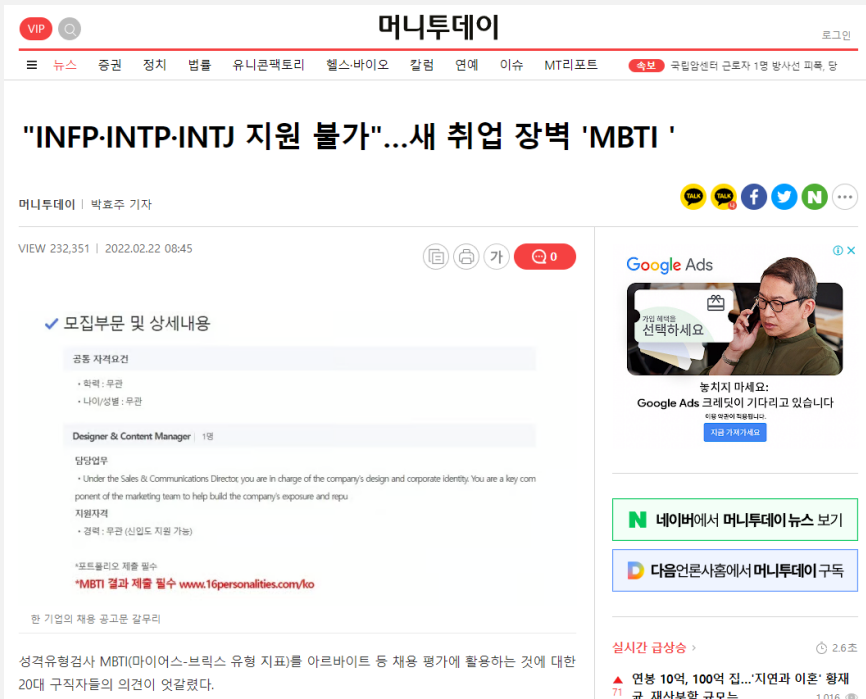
VIP

머니투데이

로그인

뉴스 증권 정치 법률 유니콘팩토리 헬스·바이오 칼럼 연예 이슈 MT리포트

속보 국립암센터 근로자 1명 방사선 피폭, 당

"INFP·INTP·INTJ 지원 불가"...새 취업 장벽 'MBTI '

머니투데이 | 박효주 기자

TALK TALK

VIEW 232,351 | 2022.02.22 08:45

가

0

✔ 모집부문 및 상세내용

공통 자격요건

• 학력 : 무관

• 나이/성별 : 무관

Designer & Content Manager | 1명

담당업무

• Under the Sales & Communications Director, you are in charge of the company's design and corporate identity. You are a key component of the marketing team to help build the company's exposure and repu

지원자격

• 경력 : 무관 (신입도 지원 가능)

*포트폴리오 제출 필수

*MBTI 결과 제출 필수 www.16personalities.com/ko

한 기업의 채용 공고문 갈무리

성격유형검사 MBTI(마이어스-브릭스 유형 지표)를 아르바이트 등 채용 평가에 활용하는 것에 대한 20대 구직자들의 의견이 엇갈렸다.

Google Ads

가입 혜택을

선택하세요

놓치지 마세요:

Google Ads 크레딧이 기다리고 있습니다

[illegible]

지금 가져가세요

네이버에서 머니투데이 뉴스 보기

다음언론사홈에서 머니투데이 구독

실시간 급상승 >

2.6초

71 연봉 10억, 100억 집...'지연과 이혼' 황재균 재산분할 규모는

1,016